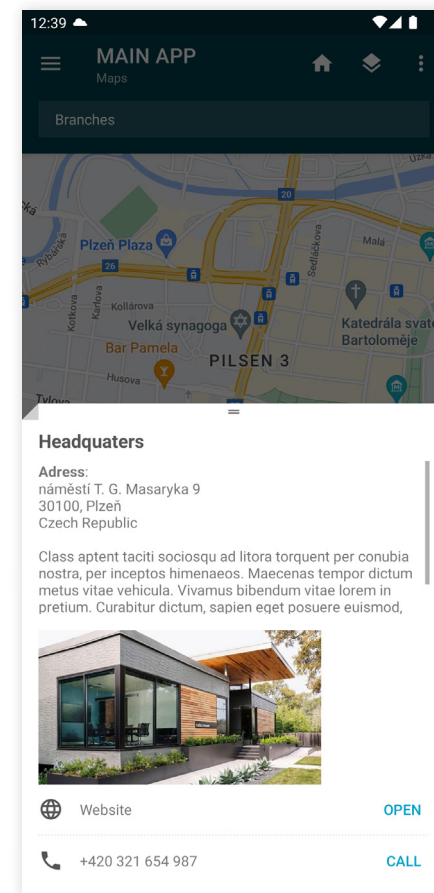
12:39

MAIN APP
Maps

Branches

20
Plzeň Plaza
Rybářská
26
Kotkova
Karlova
Kollárova
Sedláčkova
Malá
Velká synagoga
Bar Pamela
Husova
PILSEN 3
Katedrála svat
Bartoloměje
Tylova

Headquaters

Adress:
náměstí T. G. Masaryka 9
30100, Plzeň
Czech Republic

Class aptent taciti sociosqu ad litora torquent per conubia nostra, per inceptos himenaeos. Maecenas tempor dictum metus vitae vehicula. Vivamus bibendum vitae lorem in pretium. Curabitur dictum, sapien eget posuere euismod,

Website OPEN

+420 321 654 987 CALL